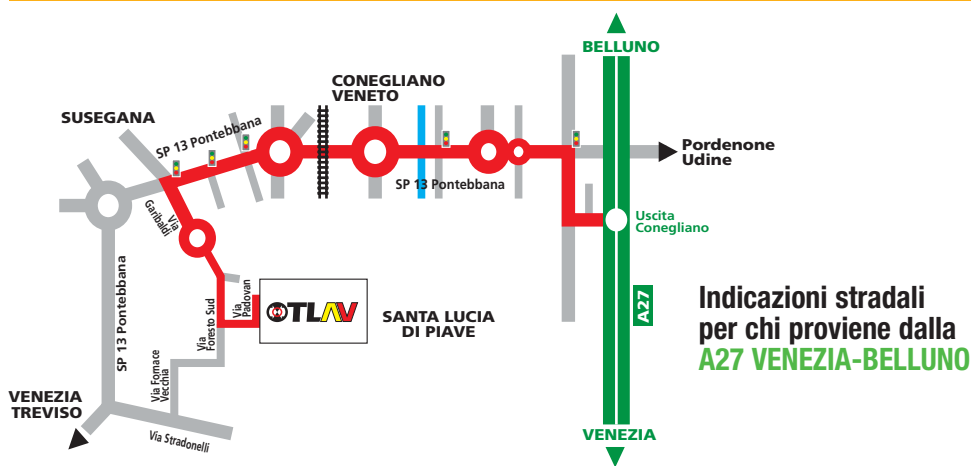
BELLUNO

CONEGLIANO VENETO

SUSEGANA

SP 13 Pontebbana

Pordenone Udine

SP 13 Pontebbana

Via Garibaldi

Uscita Conegliano

SP 13 Pontebbana

Via Padovan

Via Foresto Sud

OTLAV

SANTA LUCIA DI PIAVE

A27

Indicazioni stradali per chi proviene dalla A27 VENEZIA-BELLUNO

Via Fornace Vecchia

VENEZIA TREVISO

Via Stradonelli

VENEZIA